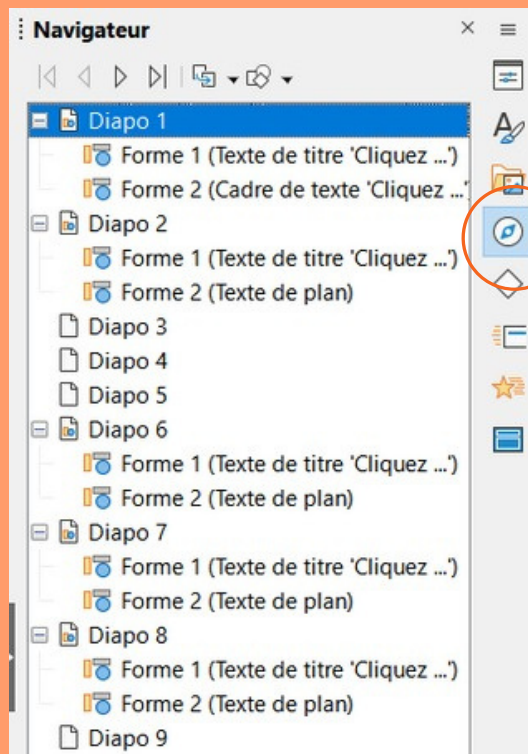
Navigateur
×
Diapo 1
Forme 1 (Texte de titre 'Cliquez ...')
Forme 2 (Cadre de texte 'Cliquez ...'
Diapo 2
Forme 1 (Texte de titre 'Cliquez ...')
Forme 2 (Texte de plan)
Diapo 3
Diapo 4
Diapo 5
Diapo 6
Forme 1 (Texte de titre 'Cliquez ...')
Forme 2 (Texte de plan)
Diapo 7
Forme 1 (Texte de titre 'Cliquez ...')
Forme 2 (Texte de plan)
Diapo 8
Forme 1 (Texte de titre 'Cliquez ...')
Forme 2 (Texte de plan)
Diapo 9